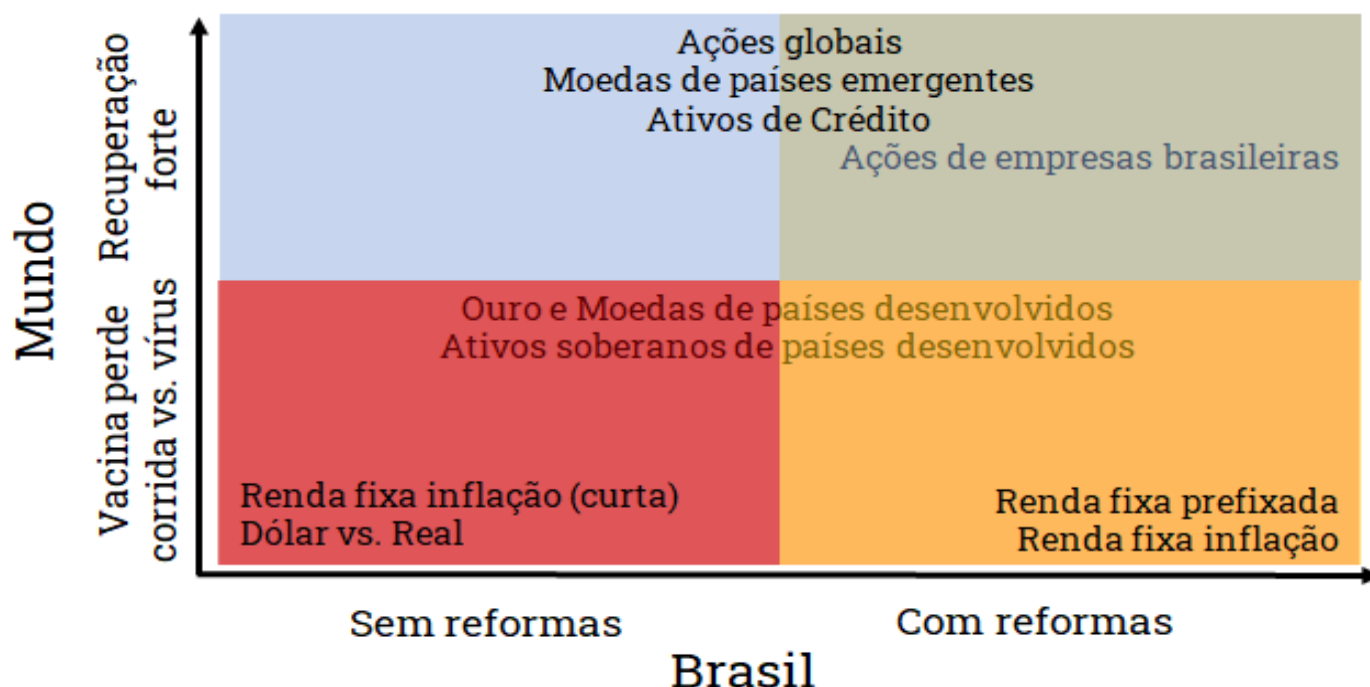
Mundo

Recuperação forte

Vacina perde corrida vs. vírus

Ações globais
Moedas de países emergentes
Ativos de Crédito
Ações de empresas brasileiras

Ouro e Moedas de países desenvolvidos
Ativos soberanos de países desenvolvidos

Renda fixa inflação (curta)
Dólar vs. Real

Renda fixa prefixada
Renda fixa inflação

Sem reformas

Com reformas

Brasil